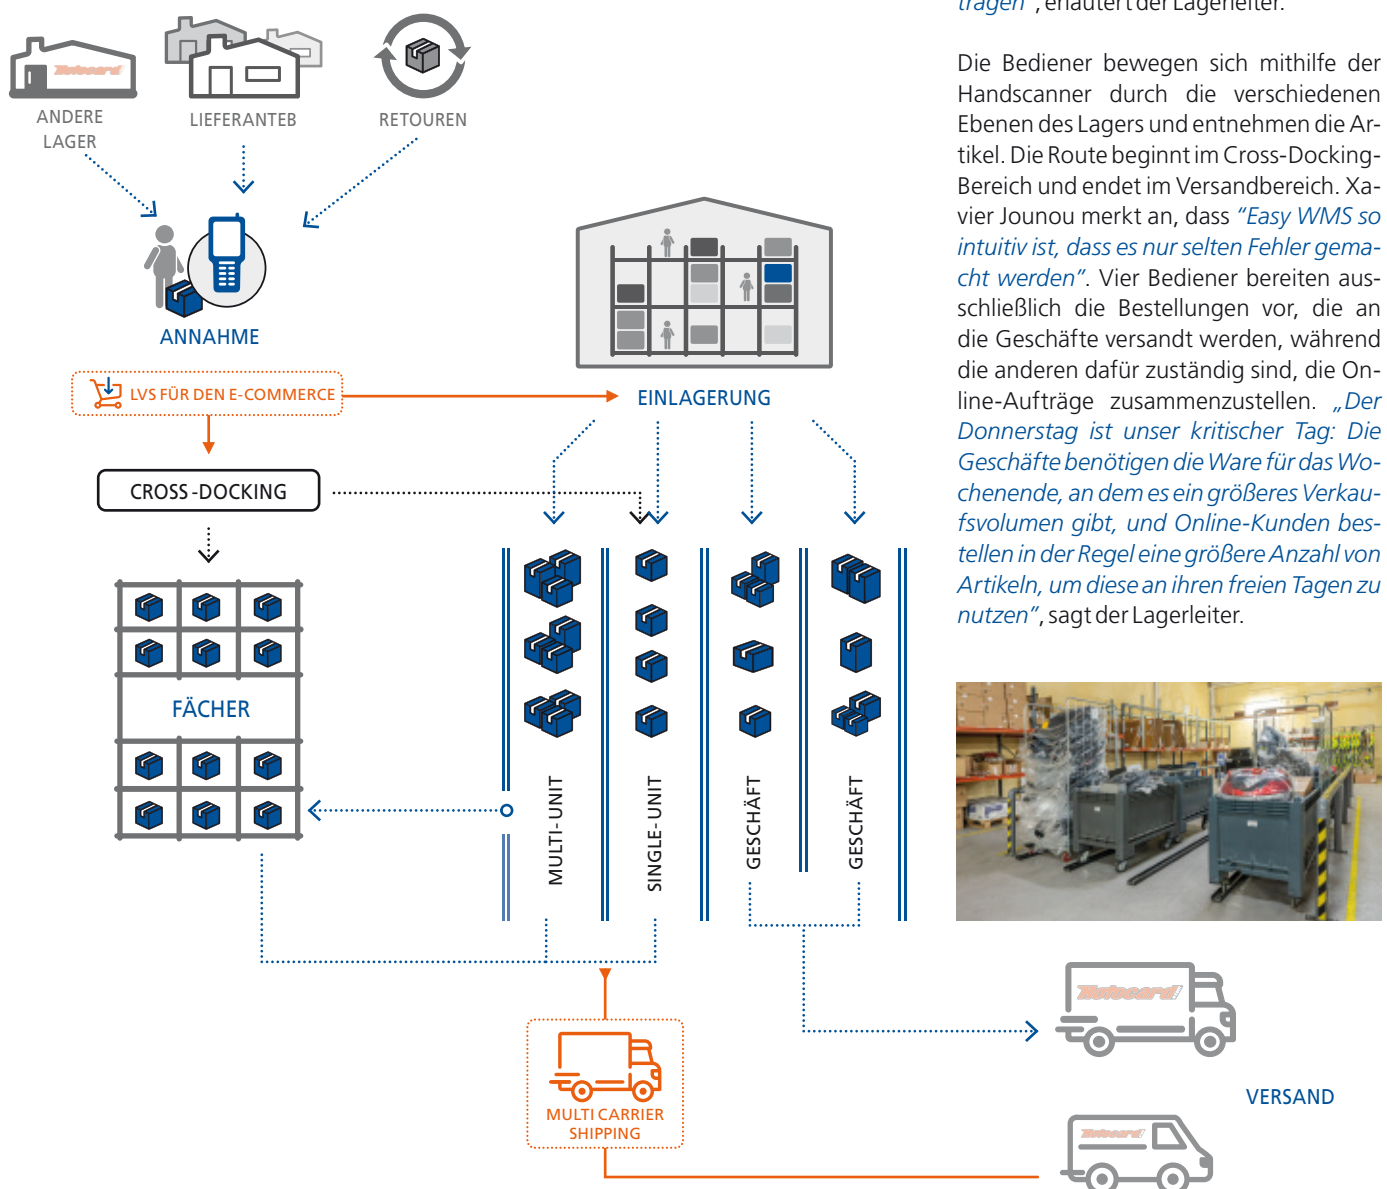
ANDERE LAGER

LIEFERANTEB

RETOUREN

ANNAHME

LVS FÜR DEN E-COMMERCE

EINLAGERUNG

CROSS-DOCKING

FÄCHER

MULTI-UNIT

SINGLE-UNIT

GESCHÄFT

GESCHÄFT

MULTI CARRIER SHIPPING

VERSAND

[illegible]", erläutert der Lagerleiter.

Die Bediener bewegen sich mithilfe der Handscanner durch die verschiedenen Ebenen des Lagers und entnehmen die Artikel. Die Route beginnt im Cross-Docking-Bereich und endet im Versandbereich. Xavier Jounou merkt an, dass "Easy WMS so intuitiv ist, dass es nur selten Fehler gemacht werden". Vier Bediener bereiten ausschließlich die Bestellungen vor, die an die Geschäfte versandt werden, während die anderen dafür zuständig sind, die Online-Aufträge zusammenzustellen. „Der Donnerstag ist unser kritischer Tag: Die Geschäfte benötigen die Ware für das Wochenende, an dem es ein größeres Verkaufsfvolumen gibt, und Online-Kunden bestellen in der Regel eine größere Anzahl von Artikeln, um diese an ihren freien Tagen zu nutzen", sagt der Lagerleiter.